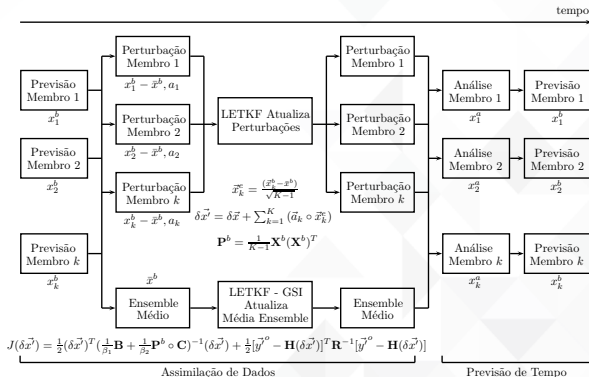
tempo

Previsão Membro 1
$x_1^b$

Previsão Membro 2
$x_2^b$

Previsão Membro $k$
$x_k^b$

Perturbação Membro 1
$x_1^b - \bar{x}^b, a_1$

Perturbação Membro 2
$x_2^b - \bar{x}^b, a_2$

Perturbação Membro $k$
$x_k^b - \bar{x}^b, a_k$

$\bar{x}^b$

Ensemble Médio

LETKF Atualiza Perturbações

$\vec{x}_k^e = \frac{(\vec{x}_k^b - \bar{x}^b)}{\sqrt{K-1}}$

$\delta\vec{x'} = \delta\vec{x} + \sum_{k=1}^{K} (\vec{a}_k \circ \vec{x}_k^e)$

$\mathbf{P}^b = \frac{1}{K-1}\mathbf{X}^b(\mathbf{X}^b)^T$

LETKF - GSI Atualiza Média Ensemble

Perturbação Membro 1

Perturbação Membro 2

Perturbação Membro $k$

Ensemble Médio

Análise Membro 1
$x_1^a$

Análise Membro 2
$x_2^a$

Análise Membro $k$
$x_k^a$

Previsão Membro 1
$x_1^b$

Previsão Membro 2
$x_2^b$

Previsão Membro $k$
$x_k^b$

$J(\delta\vec{x'}) = \frac{1}{2}(\delta\vec{x'})^T(\frac{1}{\beta_1}\mathbf{B} + \frac{1}{\beta_2}\mathbf{P}^b \circ \mathbf{C})^{-1}(\delta\vec{x'}) + \frac{1}{2}[\vec{y}^{o'} - \mathbf{H}(\delta\vec{x'})]^T\mathbf{R}^{-1}[\vec{y}^{o'} - \mathbf{H}(\delta\vec{x'})]$

Assimilação de Dados

Previsão de Tempo